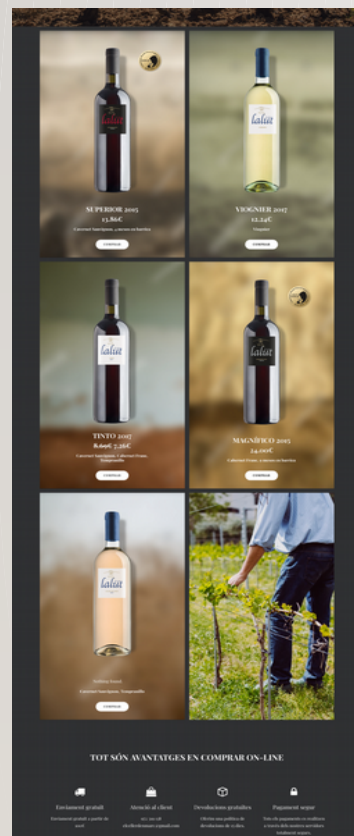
lalat

SUPERIOR 2015
13,86€
Cabernet Sauvignon, 9 mesos en barrica
COMPRAR

lalat

VIOGNIER 2017
12,24€
Viognier
COMPRAR

lalat

TINTO 2017
8,60€ 7,26€
Cabernet Sauvignon, Cabernet Franc, Tempranillo
COMPRAR

lalat

MAGNÍFICO 2015
24,00€
Cabernet Franc, 9 mesos en barrica
COMPRAR

lalat

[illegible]
Cabernet Sauvignon, Tempranillo
COMPRAR

TOT SÓN AVANTATGES EN COMPRAR ON-LINE

Enviament gratuït
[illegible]

Atenció al client
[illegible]

Devolucions gratuïtes
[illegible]

Pagament segur
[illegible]